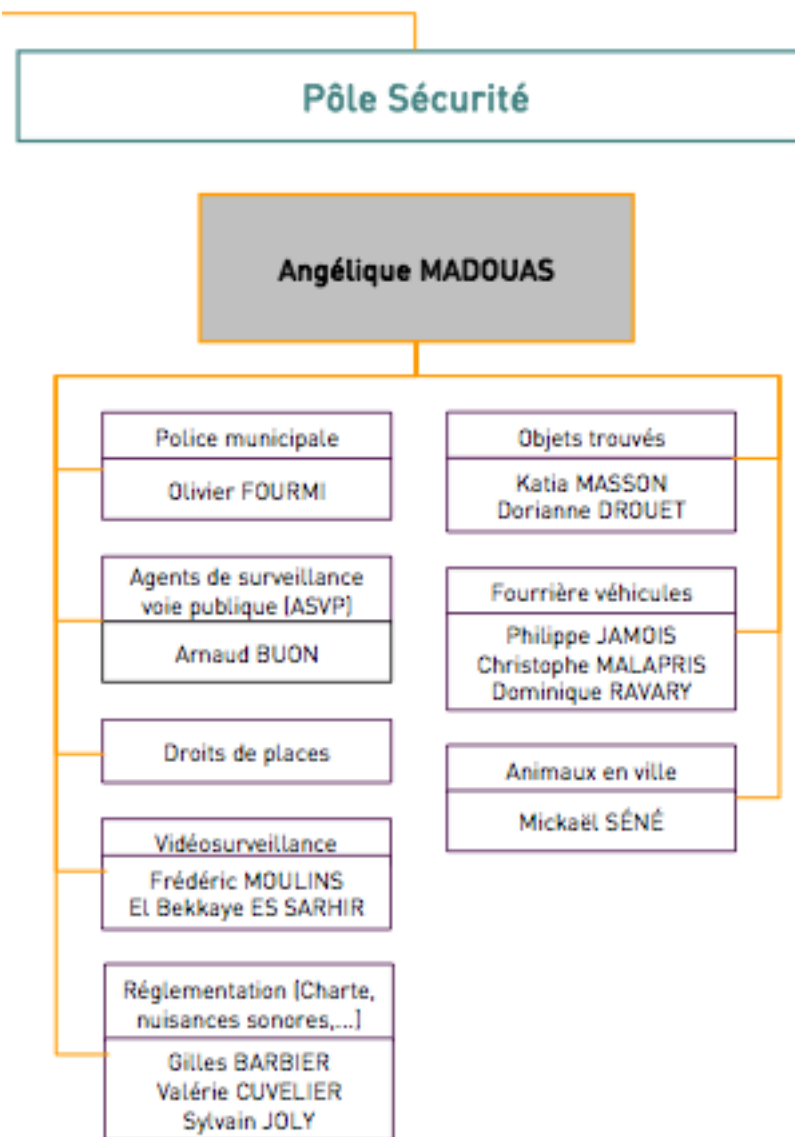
Pôle Sécurité

Angélique MADOUAS

Police municipale
Olivier FOURMI

Agents de surveillance voie publique (ASVP)
Arnaud BUON

Droits de places

Vidéosurveillance
Frédéric MOULINS
El Bekkaye ES SARHIR

Réglementation (Charte, nuisances sonores,...)
Gilles BARBIER
Valérie CUVELIER
Sylvain JOLY

Objets trouvés
Katia MASSON
Dorianne DROUET

Fourrière véhicules
Philippe JAMOIS
Christophe MALAPRIS
Dominique RAVARY

Animaux en ville
Mickaël SÉNÉ